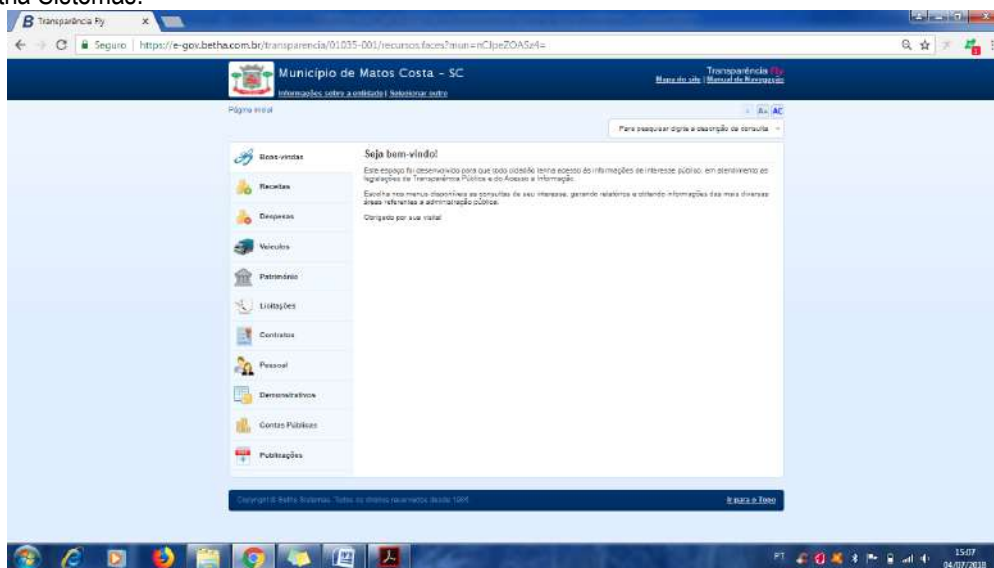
tha Sistemas.

Transparência Fly

Seguro | https://e-gov.betha.com.br/transparencia/01035-001/recursos.faces?mun=nCIpeZOASz4=

Município de Matos Costa - SC

Informações sobre a entidade | Selecionar outro

Transparência Fly

Mapa do site | Manual de Navegação

Página inicial

A- A+ AC

Para pesquisar digite a descrição da consulta

Boas-vindas

Receitas

Despesas

Veículos

Patrimônio

Licitações

Contratos

Pessoal

Demonstrativos

Contas Públicas

Publicações

Seja bem-vindo!

Este espaço foi desenvolvido para que todo cidadão tenha acesso às informações de interesse público, em atendimento às legislações de Transparência Pública e do Acesso à Informação.

Escolha nos menus disponíveis as consultas de seu interesse, gerando relatórios e obtendo informações das mais diversas áreas referentes à administração pública.

Obrigado por sua visita!

Copyright © Betha Sistemas. Todos os direitos reservados desde 1995

Ir para o Topo

PT

15:07
04/07/2018